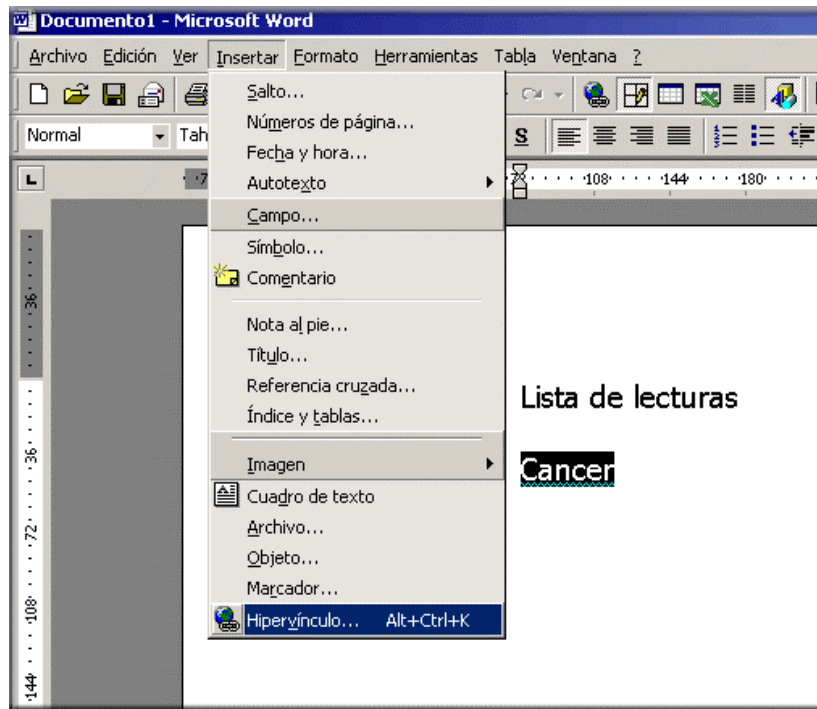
Documento1 - Microsoft Word

Archivo Edición Ver Insertar Formato Herramientas Tabla Ventana ?

Normal Tah

S

·72· 108 144 180

Salto...
Números de página...
Fecha y hora...
Autotexto
Campo...
Símbolo...
Comentario
Nota al pie...
Título...
Referencia cruzada...
Índice y tablas...
Imagen
Cuadro de texto
Archivo...
Objeto...
Marcador...
Hipervínculo... Alt+Ctrl+K

Lista de lecturas

Cancer

36 36 72 108 144